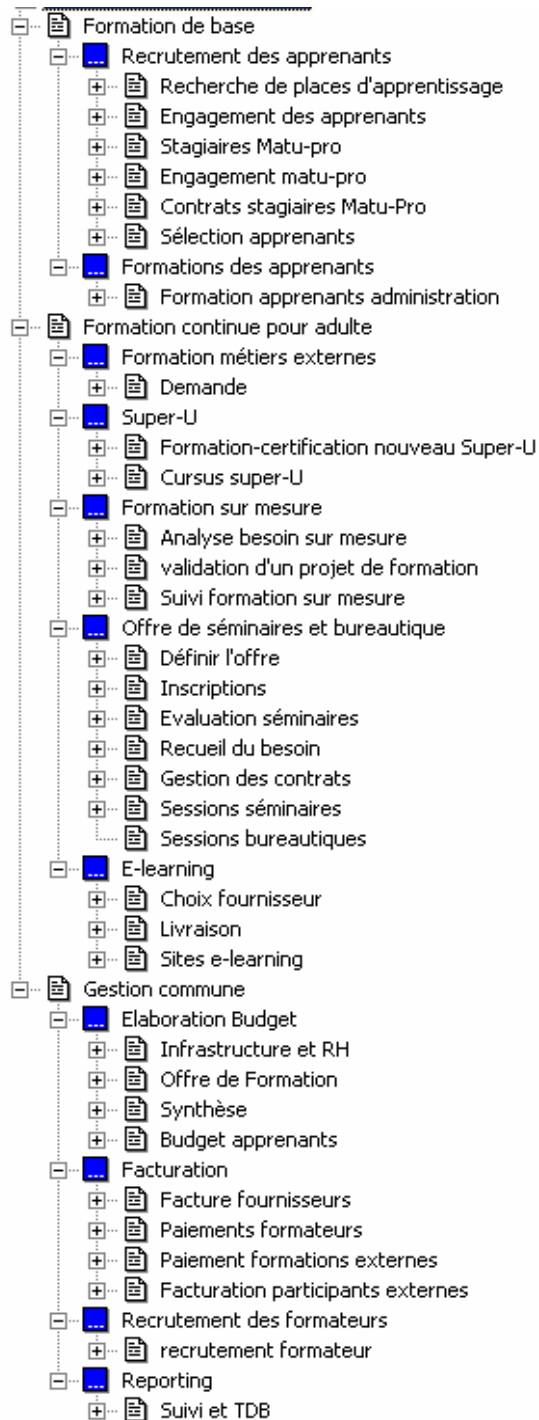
Formation de base
Recrutement des apprenants
Recherche de places d'apprentissage
Engagement des apprenants
Stagiaires Matu-pro
Engagement matu-pro
Contrats stagiaires Matu-Pro
Sélection apprenants
Formations des apprenants
Formation apprenants administration
Formation continue pour adulte
Formation métiers externes
Demande
Super-U
Formation-certification nouveau Super-U
Cursus super-U
Formation sur mesure
Analyse besoin sur mesure
validation d'un projet de formation
Suivi formation sur mesure
Offre de séminaires et bureautique
Définir l'offre
Inscriptions
Evaluation séminaires
Recueil du besoin
Gestion des contrats
Sessions séminaires
Sessions bureautiques
E-learning
Choix fournisseur
Livraison
Sites e-learning
Gestion commune
Elaboration Budget
Infrastructure et RH
Offre de Formation
Synthèse
Budget apprenants
Facturation
Facture fournisseurs
Paiements formateurs
Paiement formations externes
Facturation participants externes
Recrutement des formateurs
recrutement formateur
Reporting
Suivi et TDB